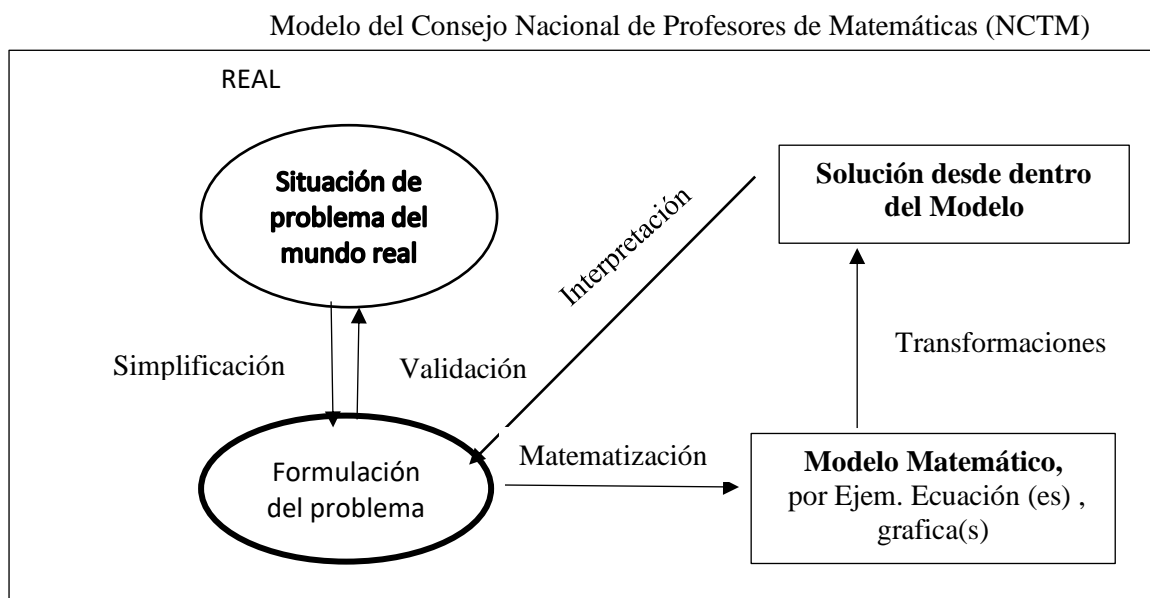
Modelo del Consejo Nacional de Profesores de Matemáticas (NCTM)

REAL

Situación de problema del mundo real

Interpretación

Solución desde dentro del Modelo

Simplificación

Validación

Transformaciones

Formulación del problema

Matematización

Modelo Matemático, por Ejem. Ecuación (es) , grafica(s)